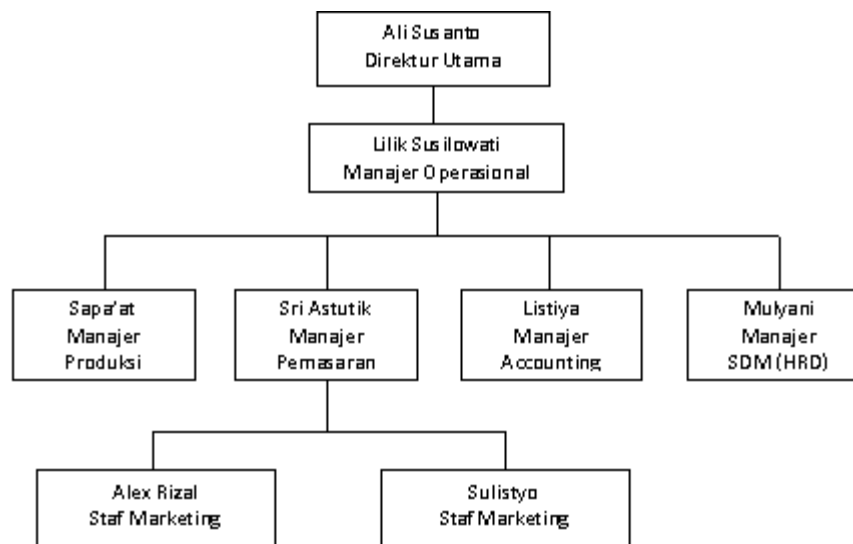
Ali Susanto
Direktur Utama

Lilik Susilowati
Manajer Operasional

Sapa'at
Manajer
Produksi

Sri Astutik
Manajer
Pemasaran

Listiya
Manajer
Accounting

Mulyani
Manajer
SDM (HRD)

Alex Rizal
Staf Marketing

Sulistyo
Staf Marketing